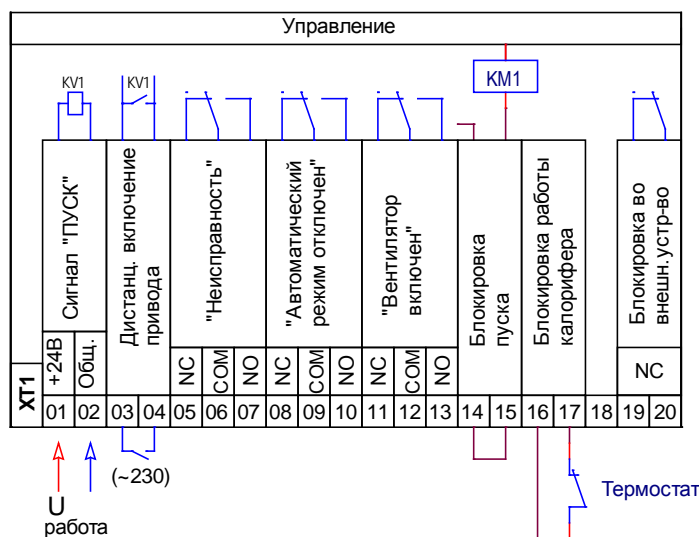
Управление

KV1
KV1
KM1

Сигнал "ПУСК"
Дистанц. включение привода
"Неисправность"
"Автоматический режим отключен"
"Вентилятор включен"
Блокировка пуска
Блокировка работы калорифера
Блокировка во внешн. устр-во

+24В
Общ.
NC
COM
NO
NC
COM
NO
NC
COM
NO
NC

XT1
01 02 03 04 05 06 07 08 09 10 11 12 13 14 15 16 17 18 19 20

(~230)
Термостат
U
работа